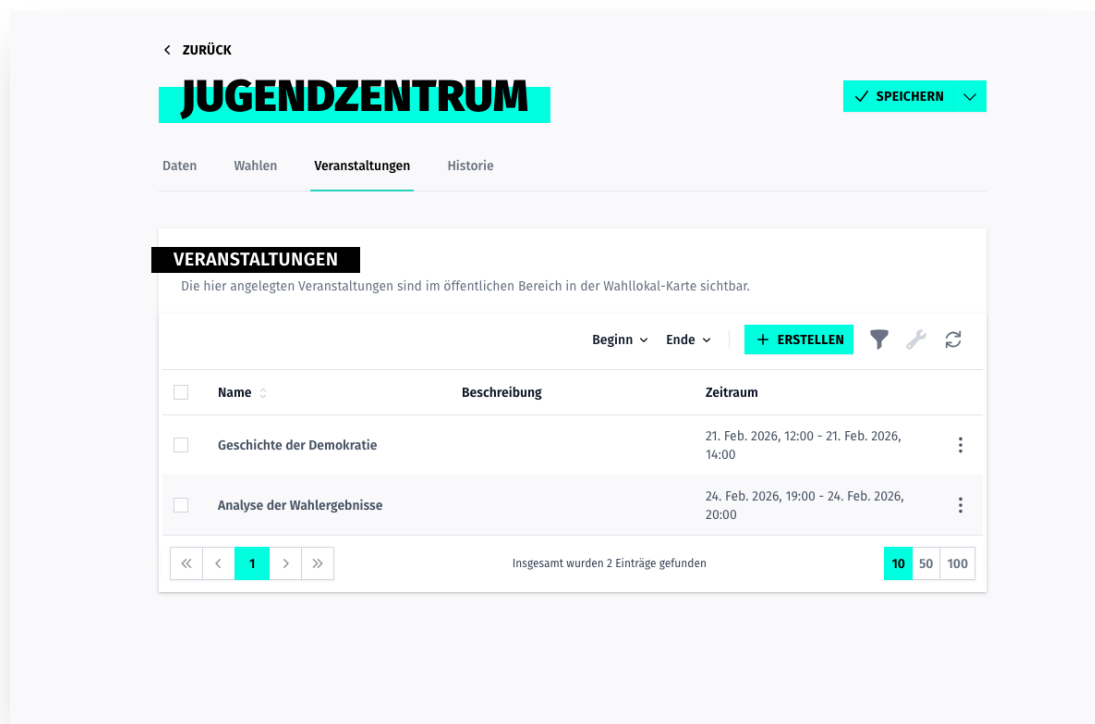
< ZURÜCK

JUGENDZENTRUM

✓ SPEICHERN

Daten Wahlen Veranstaltungen Historie

VERANSTALTUNGEN

Die hier angelegten Veranstaltungen sind im öffentlichen Bereich in der Wahllokal-Karte sichtbar.

Beginn Ende + ERSTELLEN

| | Name | Beschreibung | Zeitraum |
|---|---|---|---|
| | Geschichte der Demokratie | | 21. Feb. 2026, 12:00 - 21. Feb. 2026, 14:00 |
| | Analyse der Wahlergebnisse | | 24. Feb. 2026, 19:00 - 24. Feb. 2026, 20:00 |

« < 1 > »

Insgesamt wurden 2 Einträge gefunden

10 50 100